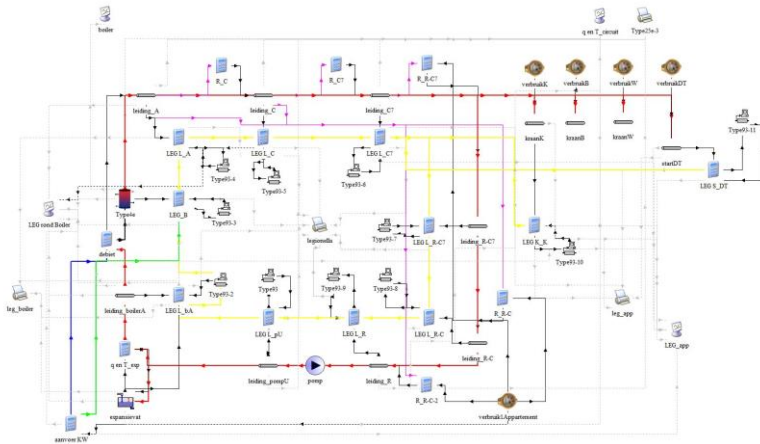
boiler

q en T_circuit

Type25a-3

R_C

R_C7

R_R-C7

verbruikK

verbruikB

verbruikW

verbruikDT

leiding_A

leiding_C

leiding_C7

kraanK

kraanB

kraanW

Type93-11

LEG L_A

LEG L_C

LEG L_C7

startDT

Type93-4

Type93-5

Type93-6

LEG S_DT

Type4a

LEG_B

Type93-3

LEG cond Boiler

Type93-7

LEG L_R-C7

leiding_R-C7

legenda

LEG K_K

Type93-10

debiet

Type93

Type93-9

Type93-8

leg_boiler

leiding_boilerA

LEG L_bA

Type93-2

R_R-C

leg_app

LEG L_pU

LEG L_R

LEG L_R-C

q en T_sup

leiding_R-C

LEG_app

leiding_pompU

pomp

leiding_R

R_R-C-2

expansievat

verbruikAppartement

aanvoer KW